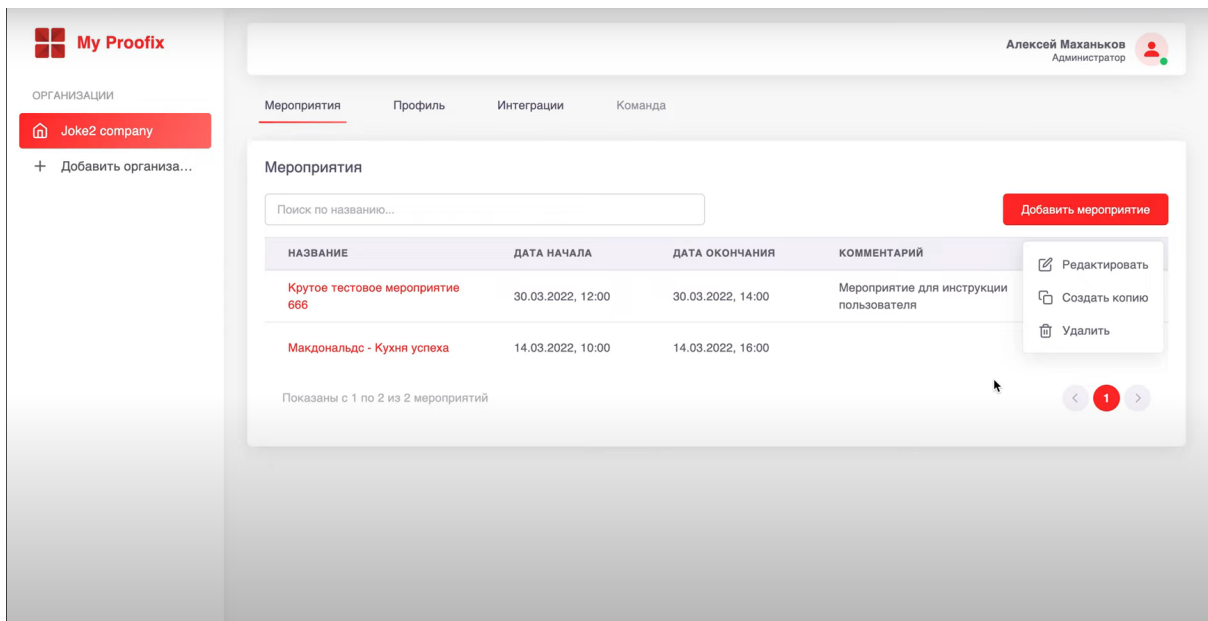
My Proofix

ОРГАНИЗАЦИИ

Joke2 company

Добавить организа...

Алексей Маханьков
Администратор

Мероприятия Профиль Интеграции Команда

Мероприятия

Поиск по названию...

Добавить мероприятие

| НАЗВАНИЕ | ДАТА НАЧАЛА | ДАТА ОКОНЧАНИЯ | КОММЕНТАРИЙ |
|---|---|---|---|
| Крутое тестовое мероприятие 666 | 30.03.2022, 12:00 | 30.03.2022, 14:00 | Мероприятие для инструкции пользователя |
| Макдональдс - Кухня успеха | 14.03.2022, 10:00 | 14.03.2022, 16:00 | |

Редактировать
Создать копию
Удалить

Показаны с 1 по 2 из 2 мероприятий

1